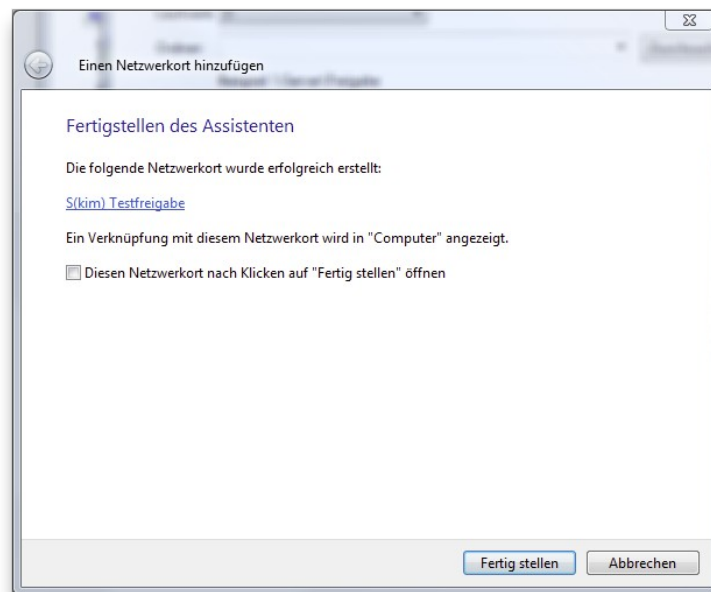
Einen Netzwerkort hinzufügen

Fertigstellen des Assistenten

Die folgende Netzwerkort wurde erfolgreich erstellt:

S(kim) Testfreigabe

Ein Verknüpfung mit diesem Netzwerkort wird in "Computer" angezeigt.

Diesen Netzwerkort nach Klicken auf "Fertig stellen" öffnen

Fertig stellen Abbrechen